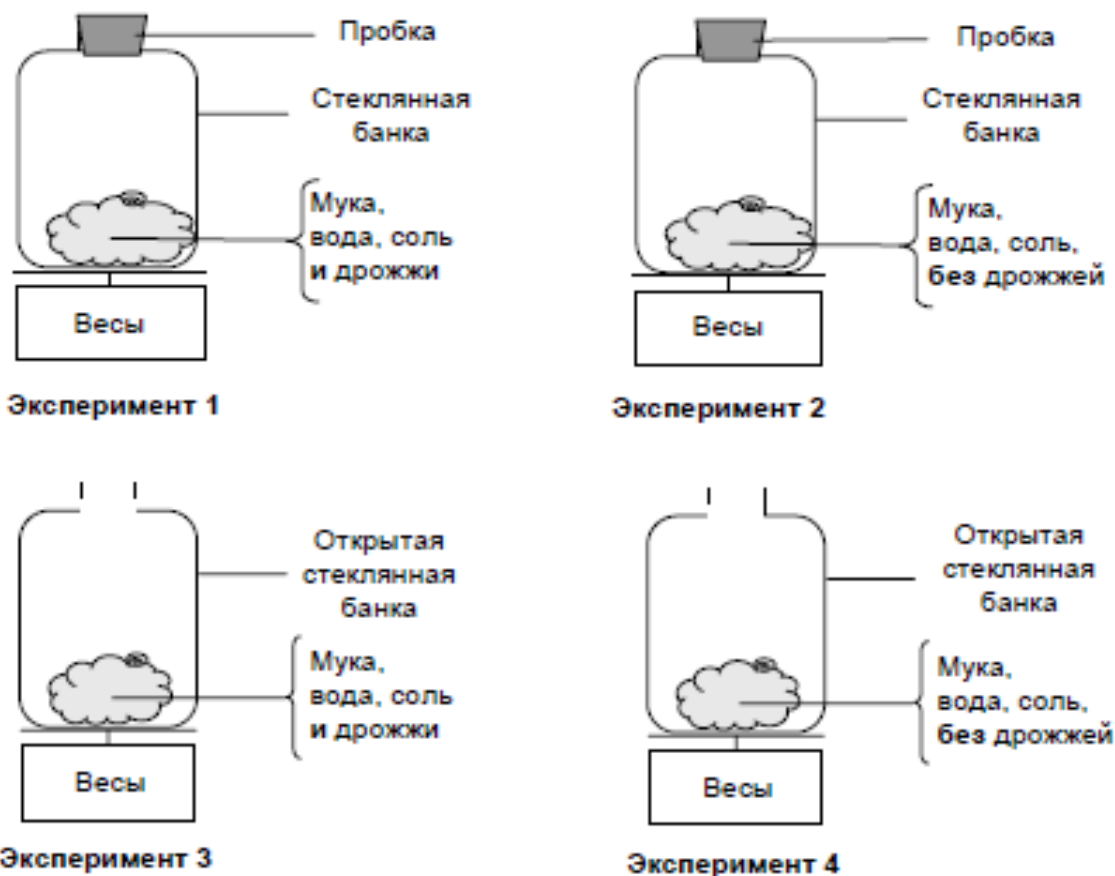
Пробка

Стеклянная банка

Мука, вода, соль и дрожжи

Весы

Эксперимент 1

Пробка

Стеклянная банка

Мука, вода, соль, без дрожжей

Весы

Эксперимент 2

Открытая стеклянная банка

Мука, вода, соль и дрожжи

Весы

Эксперимент 3

Открытая стеклянная банка

Мука, вода, соль, без дрожжей

Весы

Эксперимент 4